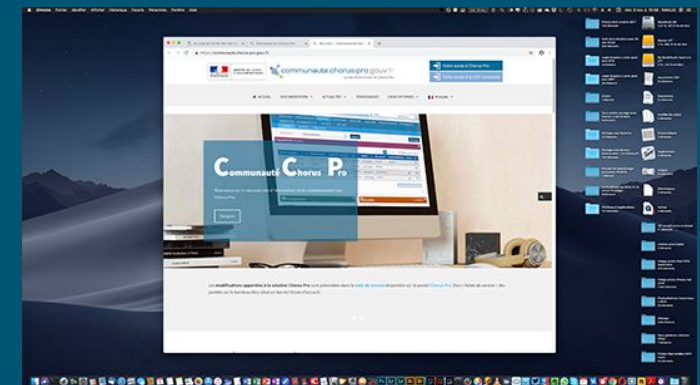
Chrome Fichier Édition Afficher Historique Favoris Personnes Fenêtre Aide

communaute.chorus-pro.gouv.fr

Accès au portail Chorus Pro

ACCUEIL

ACTUALITÉS

Communauté Chorus Pro

Bienvenue sur le nouveau site d'information et de communication sur Chorus Pro

Les modifications apportées à la solution Chorus Pro sont présentées dans la note de version disponible sur le portail Chorus Pro